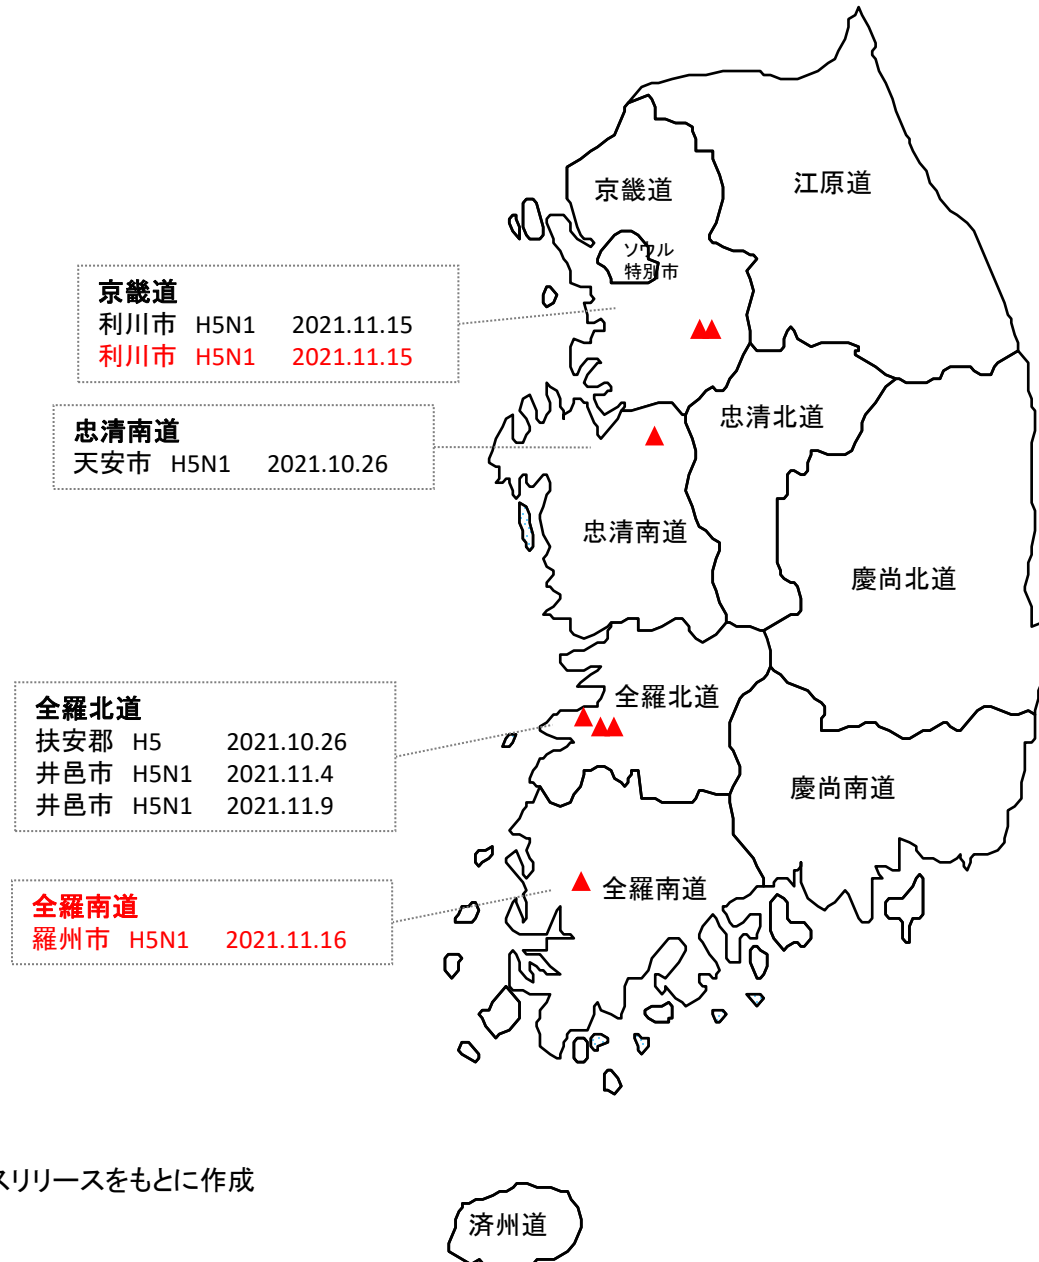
京畿道
江原道
ソウル特別市

京畿道
利川市 H5N1 2021.11.15
利川市 H5N1 2021.11.15

忠清南道
天安市 H5N1 2021.10.26

忠清北道
忠清南道
慶尚北道

全羅北道
扶安郡 H5 2021.10.26
井邑市 H5N1 2021.11.4
井邑市 H5N1 2021.11.9

全羅北道
慶尚南道

全羅南道
羅州市 H5N1 2021.11.16

全羅南道

スリリースをもとに作成

済州道